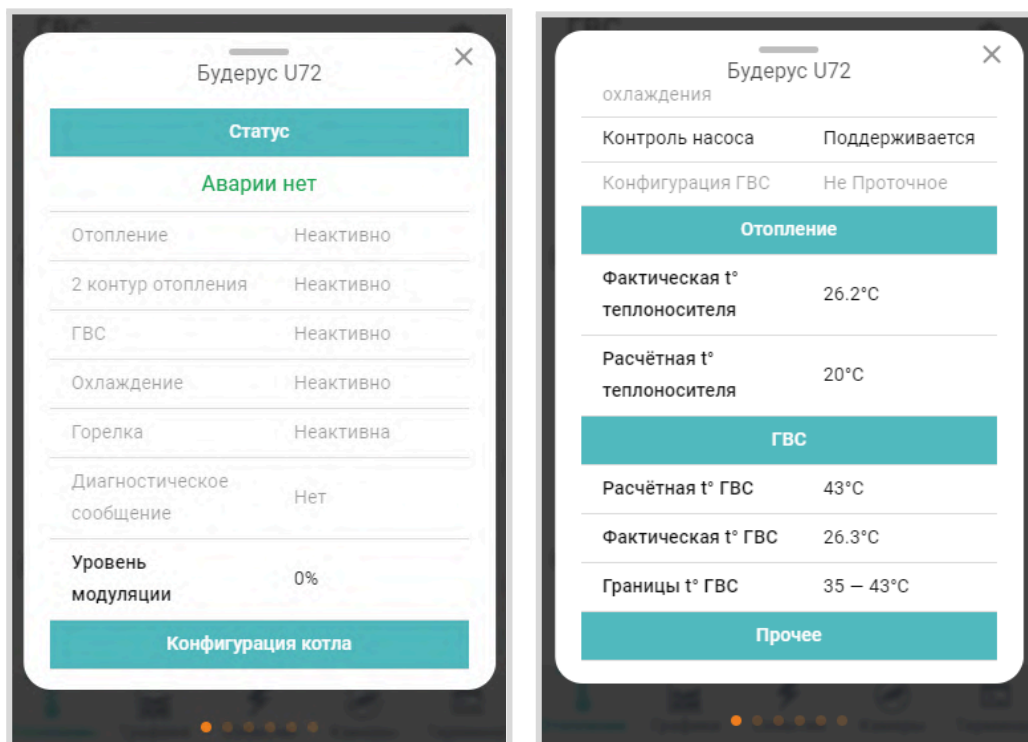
Будерус U72

Статус

Аварии нет

| | |
|---|---|
| Отопление | Неактивно |
| 2 контур отопления | Неактивно |
| ГВС | Неактивно |
| Охлаждение | Неактивно |
| Горелка | Неактивна |
| Диагностическое сообщение | Нет |
| Уровень модуляции | 0% |

Конфигурация котла

Будерус U72

охлаждения

| | |
|---|---|
| Контроль насоса | Поддерживается |
| Конфигурация ГВС | Не Проточное |

Отопление

| | |
|---|---|
| Фактическая t° теплоносителя | 26.2°C |
| Расчётная t° теплоносителя | 20°C |

ГВС

| | |
|---|---|
| Расчётная t° ГВС | 43°C |
| Фактическая t° ГВС | 26.3°C |
| Границы t° ГВС | 35 — 43°C |

Прочее